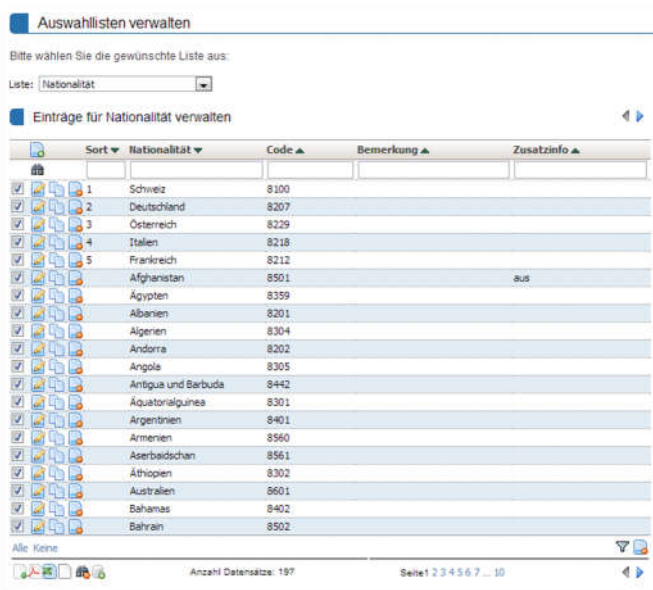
Auswahllisten verwalten

Bitte wählen Sie die gewünschte Liste aus:

Liste: Nationalität

Einträge für Nationalität verwalten

| Sort | Nationalität | Code | Bemerkung | Zusatzinfo |
|---|---|---|---|---|
| 1 | Schweiz | 8100 | | |
| 2 | Deutschland | 8207 | | |
| 3 | Österreich | 8229 | | |
| 4 | Italien | 8218 | | |
| 5 | Frankreich | 8212 | | |
| | Afghanistan | 8501 | | aus |
| | Ägypten | 8359 | | |
| | Albanien | 8201 | | |
| | Algerien | 8304 | | |
| | Andorra | 8202 | | |
| | Angola | 8305 | | |
| | Antigua und Barbuda | 8442 | | |
| | Äquatorialguinea | 8301 | | |
| | Argentinien | 8401 | | |
| | Armenien | 8560 | | |
| | Aserbaidschan | 8561 | | |
| | Äthiopien | 8302 | | |
| | Australien | 8601 | | |
| | Bahamas | 8402 | | |
| | Bahrain | 8502 | | |

Alle Keine

Anzahl Datensätze: 197

Seite 1 2 3 4 5 6 7 ... 10